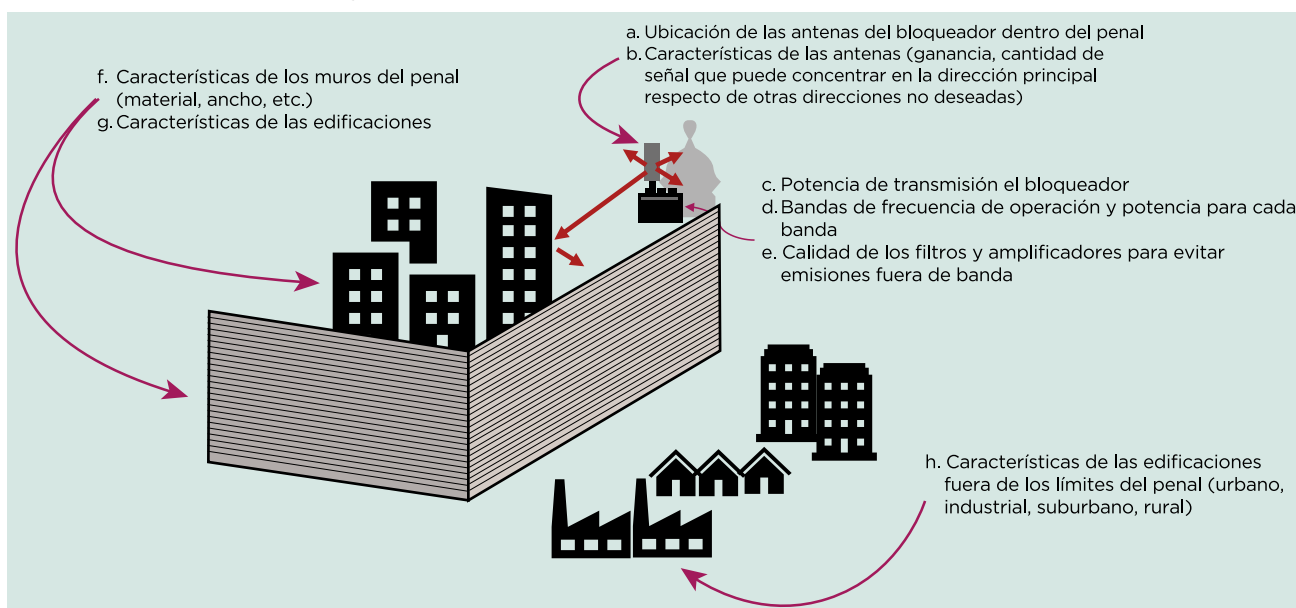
a. Ubicación de las antenas del bloqueador dentro del penal
b. Características de las antenas (ganancia, cantidad de señal que puede concentrar en la dirección principal respecto de otras direcciones no deseadas)

f. Características de los muros del penal (material, ancho, etc.)
g. Características de las edificaciones

c. Potencia de transmisión el bloqueador
d. Bandas de frecuencia de operación y potencia para cada banda
e. Calidad de los filtros y amplificadores para evitar emisiones fuera de banda

h. Características de las edificaciones fuera de los límites del penal (urbano, industrial, suburbano, rural)